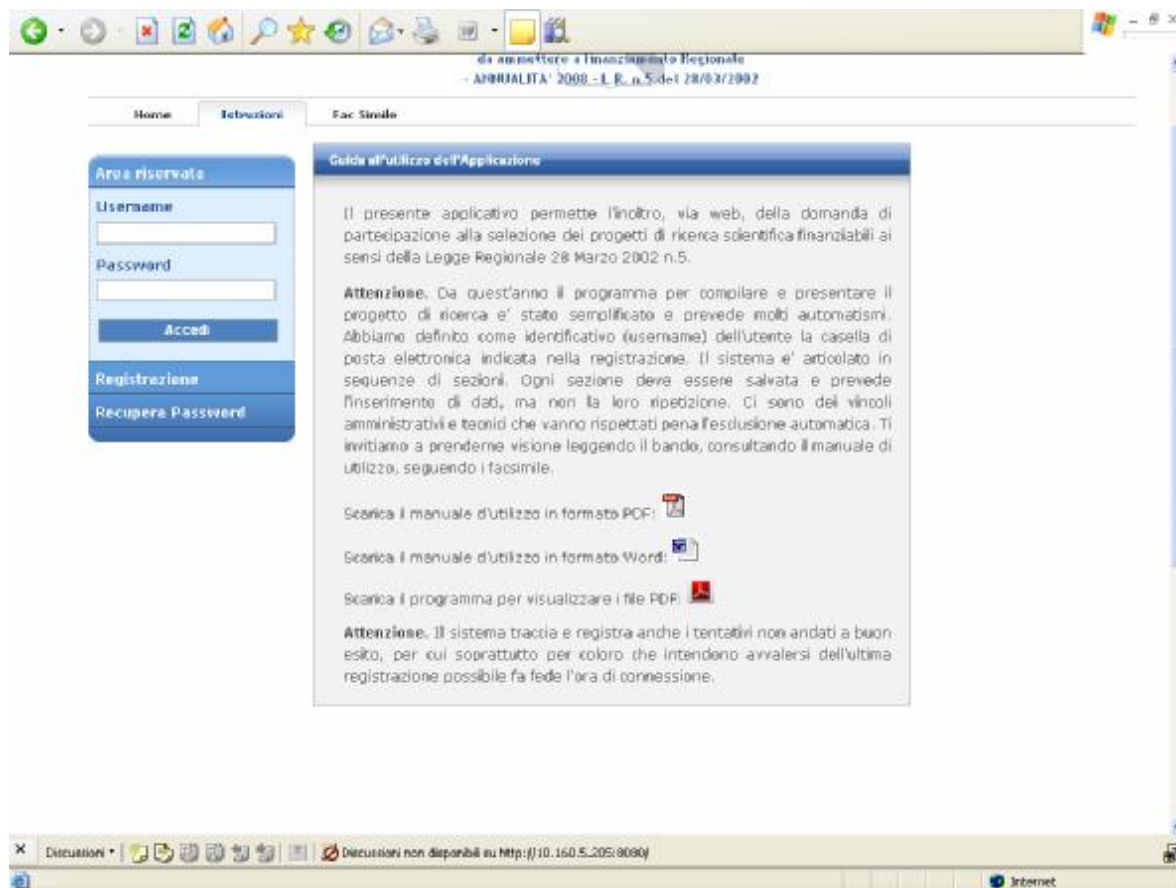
da ammettere a finanziamento Regionale
- ANNUALITA' 2008 - L.R. n.5 del 28/03/2002

Home
Istruzioni
Fac Simile

Area riservata
Username
Password
Accedi
Registrazione
Recupera Password

Guida all'utilizzo dell'Applicazione

Il presente applicativo permette l'inoltro, via web, della domanda di partecipazione alla selezione dei progetti di ricerca scientifica finanziabili ai sensi della Legge Regionale 28 Marzo 2002 n.5.

Attenzione. Da quest'anno il programma per compilare e presentare il progetto di ricerca e' stato semplificato e prevede molti automatismi. Abbiamo definito come identificativo (username) dell'utente la casella di posta elettronica indicata nella registrazione. Il sistema e' articolato in sequenze di sezioni. Ogni sezione deve essere salvata e prevede l'inserimento di dati, ma non la loro ripetizione. Ci sono dei vincoli amministrativi e tecnici che vanno rispettati pena l'esclusione automatica. Ti invitiamo a prenderne visione leggendo il bando, consultando il manuale di utilizzo, seguendo i facsimile.

Scarica il manuale d'utilizzo in formato PDF:

Scarica il manuale d'utilizzo in formato Word:

Scarica il programma per visualizzare i file PDF:

Attenzione. Il sistema traccia e registra anche i tentativi non andati a buon esito, per cui soprattutto per coloro che intendono avvalersi dell'ultima registrazione possibile fa fede l'ora di connessione.

Discussioni • | Discussioni non disponibili su http://10.160.5.205:8080/

Internet